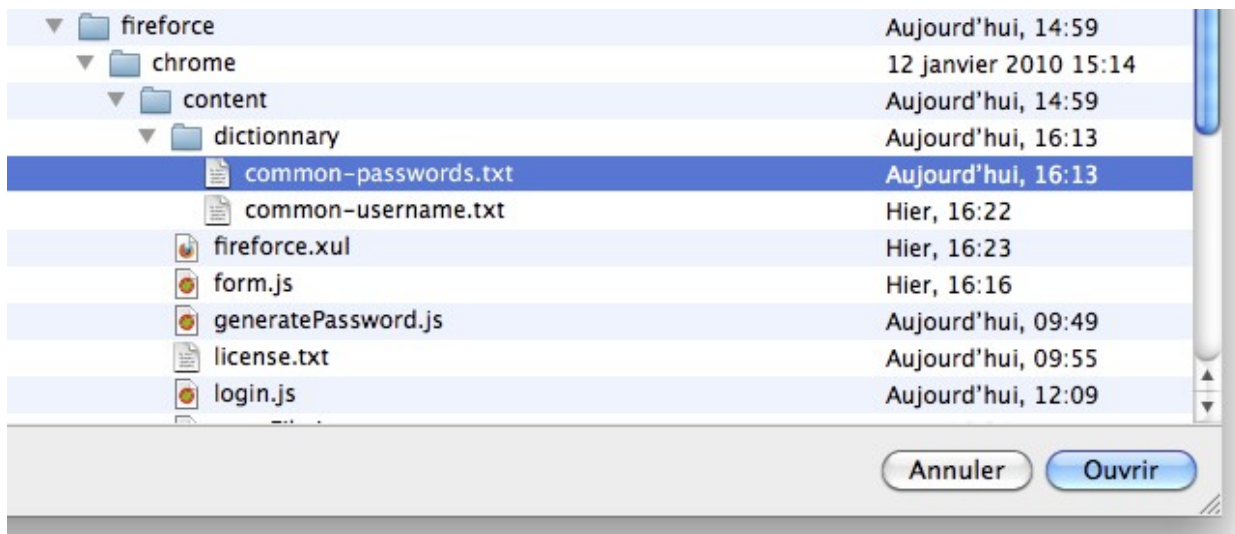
fireforce Aujourd'hui, 14:59
chrome 12 janvier 2010 15:14
content Aujourd'hui, 14:59
dictionnary Aujourd'hui, 16:13
common-passwords.txt Aujourd'hui, 16:13
common-username.txt Hier, 16:22
fireforce.xul Hier, 16:23
form.js Hier, 16:16
generatePassword.js Aujourd'hui, 09:49
license.txt Aujourd'hui, 09:55
login.js Aujourd'hui, 12:09
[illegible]

Annuler Ouvrir